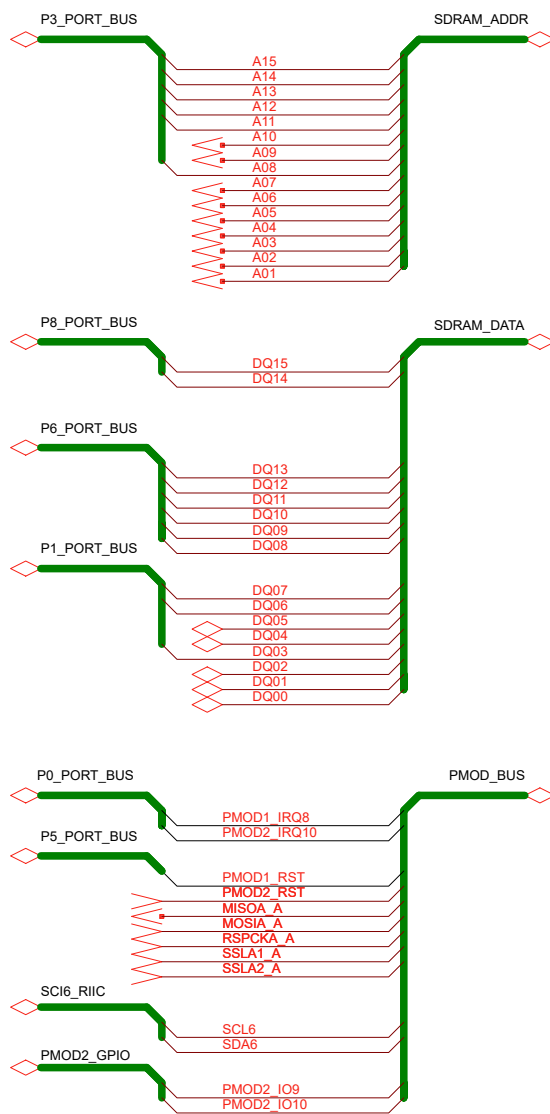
P3_PORT_BUS

SDRAM_ADDR

A15
A14
A13
A12
A11
A10
A09
A08
A07
A06
A05
A04
A03
A02
A01

P8_PORT_BUS

SDRAM_DATA

DQ15
DQ14

P6_PORT_BUS

DQ13
DQ12
DQ11
DQ10
DQ09
DQ08

P1_PORT_BUS

DQ07
DQ06
DQ05
DQ04
DQ03
DQ02
DQ01
DQ00

P0_PORT_BUS

PMOD_BUS

PMOD1_IRQ8
PMOD2_IRQ10

P5_PORT_BUS

PMOD1_RST
PMOD2_RST
MISOA_A
MOSIA_A
RSPCKA_A
SSLA1_A
SSLA2_A

SCI6_RIIC

SCL6
SDA6

PMOD2_GPIO

PMOD2_IO9
PMOD2_IO10